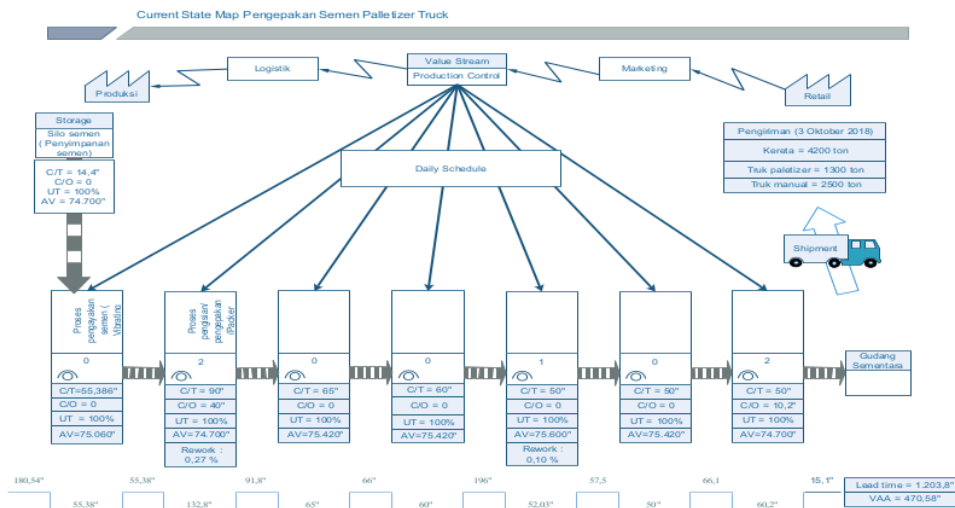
Current State Map Pengepakan Semen Palletizer Truck

Produksi

Logistik

Value Stream
Production Control

Marketing

Retail

Storage
Silo semen ( Penyimpanan semen)

C/T = 14,4"
C/O = 0
UT = 100%
AV = 74.700"

Pengiriman (3 Oktober 2018)
Kereta = 4200 ton
Truk paletizer = 1300 ton
Truk manual = 2500 ton

Daily Schedule

Shipment

Proses pengayakan semen ( Vibrating

0
C/T=55,386"
C/O = 0
UT = 100%
AV=75.060"

Proses pengisian/ pengepakan (Packer

2
C/T = 90"
C/O = 40"
UT = 100%
AV=74.700"
Rework : 0,27 %

0
C/T = 65"
C/O = 0
UT = 100%
AV=75.420"

0
C/T = 60"
C/O = 0
UT = 100%
AV=75.420"

1
C/T = 50"
C/O = 0
UT = 100%
AV=75.600"
Rework : 0,10 %

0
C/T = 50"
C/O = 0
UT = 100%
AV=75.420"

2
C/T = 50"
C/O = 10,2"
UT = 100%
AV=74.700"

Gudang Sementara

180,54" | 55,38" | 55,38" | 132,8" | 91,8" | 65" | 66" | 60" | 196" | 52,03" | 57,5 | 50" | 66,1 | 60,2" | 15,1"

Lead time = 1.203,8"
VAA = 470,58"